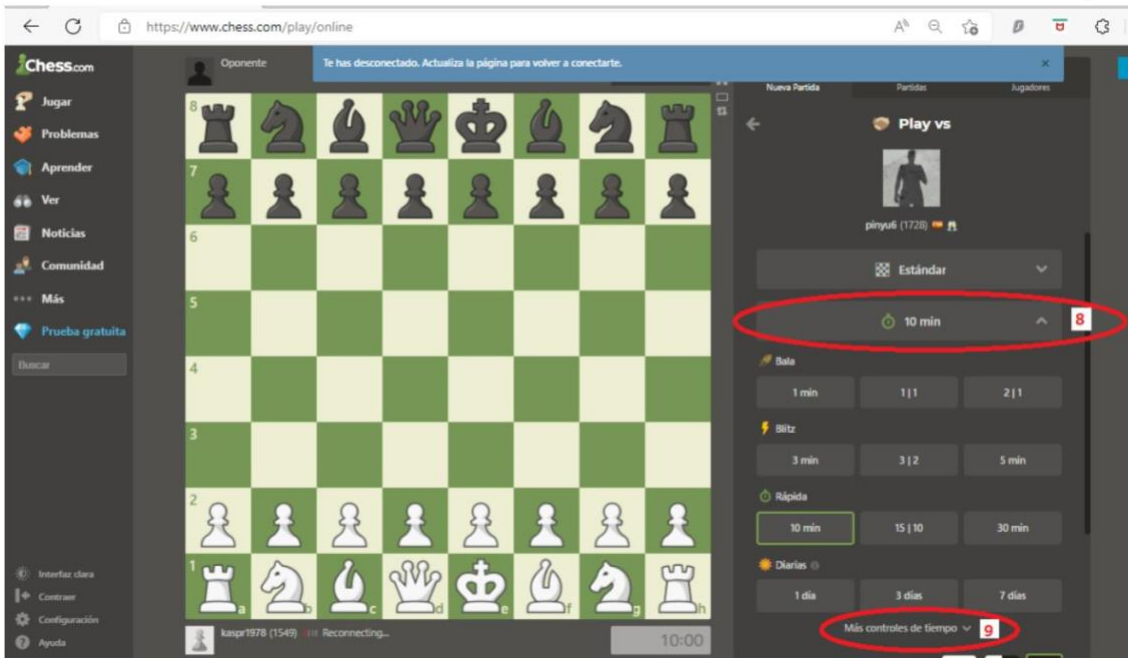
https://www.chess.com/play/online

Chess.com
Jugar
Problemas
Aprender
Ver
Noticias
Comunidad
Más
Prueba gratuita
Buscar

Interfaz clara
Contraer
Configuración
Ayuda

Oponente
Te has desconectado. Actualiza la página para volver a conectarte.

8
7
6
5
4
3
2
1
a b c d e f g h

kaspr1978 (1549) Reconnecting...
10:00

Nueva Partida
Partidas
Jugadores

Play vs
pinyu6 (1728)

Estándar

10 min
8

Bala
1 min
1 | 1
2 | 1

Blitz
3 min
3 | 2
5 min

Rápida
10 min
15 | 10
30 min

Diarias
1 día
3 días
7 días

Más controles de tiempo
9